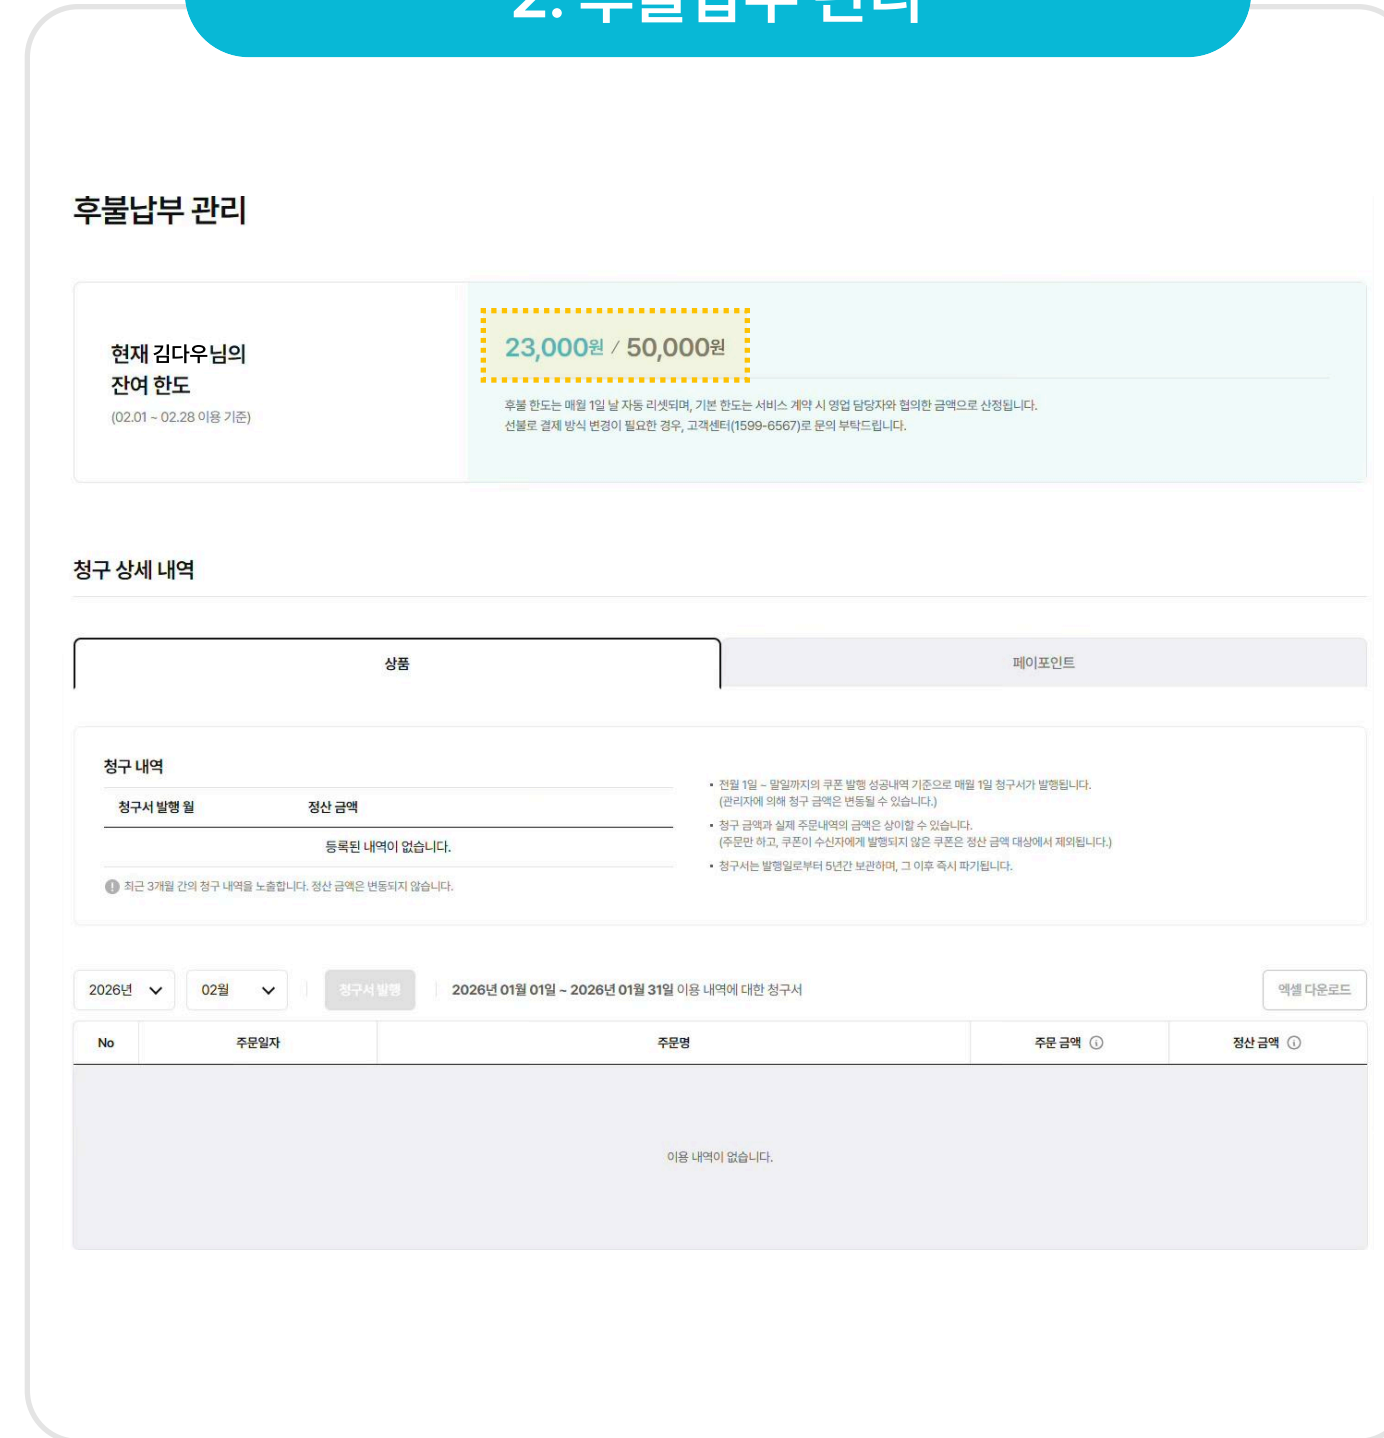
2. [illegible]

후불납부 관리

현재 김다우님의
잔여 한도
(02.01 ~ 02.28 이용 기준)

23,000원 / 50,000원

후불 한도는 매월 1일 날 자동 리셋되며, 기본 한도는 서비스 계약 시 영업 담당자와 협의한 금액으로 산정됩니다.
선불로 결제 방식 변경이 필요한 경우, 고객센터(1599-6567)로 문의 부탁드립니다.

청구 상세 내역

상품

페이포인트

청구 내역

| 청구서 발행 월 | 정산 금액 |
|---|---|
| 등록된 내역이 없습니다. | |

최근 3개월 간의 청구 내역을 노출합니다. 정산 금액은 변동되지 않습니다.

• 전월 1일 ~ 말일까지의 쿠폰 발행 성공내역 기준으로 매월 1일 청구서가 발행됩니다. (관리자에 의해 청구 금액은 변동될 수 있습니다.)
• 청구 금액과 실제 주문내역의 금액은 상이할 수 있습니다. (주문만 하고, 쿠폰이 수신자에게 발행되지 않은 쿠폰은 정산 금액 대상에서 제외됩니다.)
• 청구서는 발행일로부터 5년간 보관하며, 그 이후 즉시 파기됩니다.

2026년 02월 청구서 발행 2026년 01월 01일 ~ 2026년 01월 31일 이용 내역에 대한 청구서 엑셀 다운로드

| No | 주문일자 | 주문명 | 주문 금액 | 정산 금액 |
|---|---|---|---|---|
| 이용 내역이 없습니다. | | | | |